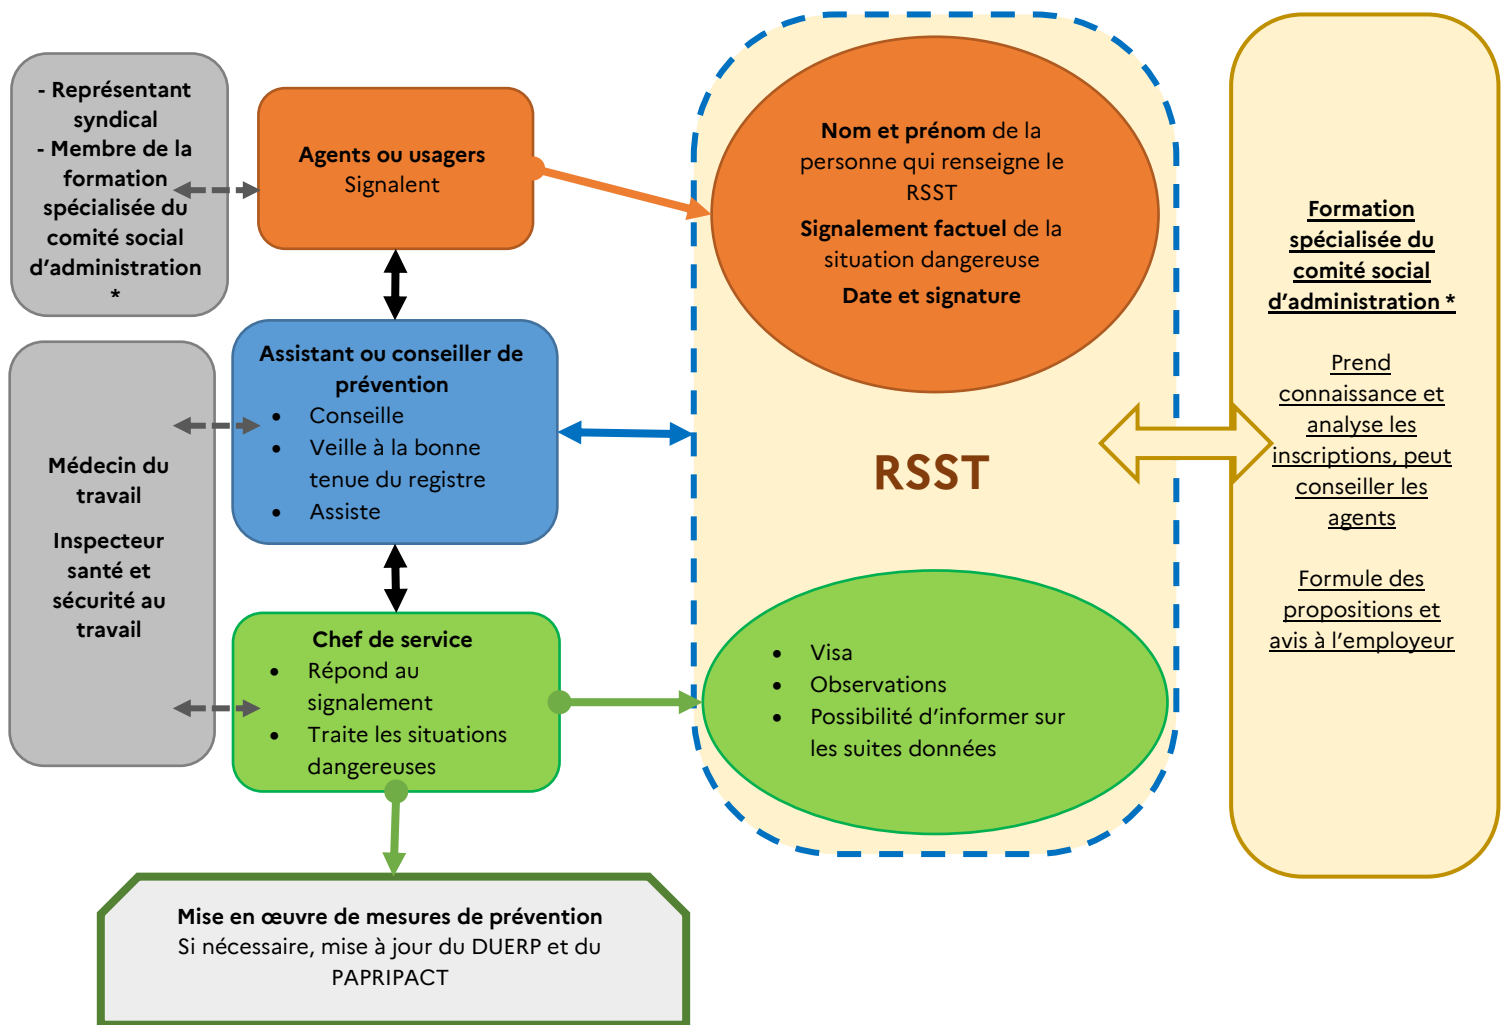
- Représentant syndical
- Membre de la formation spécialisée du comité social d'administration *

Agents ou usagers
Signalent

Nom et prénom de la personne qui renseigne le RSST
Signalement factuel de la situation dangereuse
Date et signature

Formation spécialisée du comité social d'administration *

Prend connaissance et analyse les inscriptions, peut conseiller les agents

Formule des propositions et avis à l'employeur

Médecin du travail

Inspecteur santé et sécurité au travail

Assistant ou conseiller de prévention
- Conseille
- Veille à la bonne tenue du registre
- Assiste

RSST

Chef de service
- Répond au signalement
- Traite les situations dangereuses

- Visa
- Observations
- Possibilité d'informer sur les suites données

Mise en œuvre de mesures de prévention
Si nécessaire, mise à jour du DUERP et du PAPRIPACT